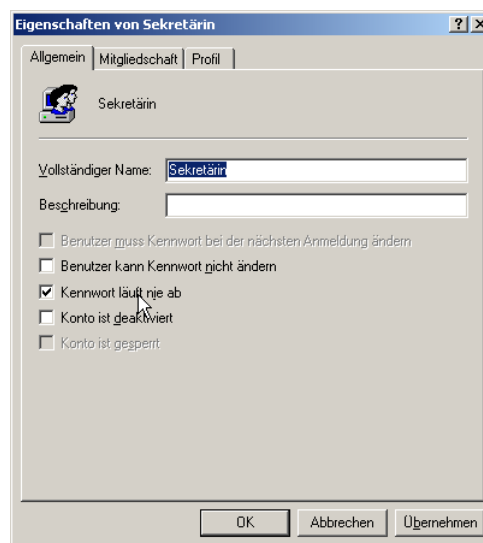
Eigenschaften von Sekretärin

? X

Allgemein | Mitgliedschaft | Profil

Sekretärin

Vollständiger Name: Sekretärin

Beschreibung:

Benutzer muss Kennwort bei der nächsten Anmeldung ändern

Benutzer kann Kennwort nicht ändern

Kennwort läuft nie ab

Konto ist deaktiviert

Konto ist gesperrt

OK | Abbrechen | Übernehmen